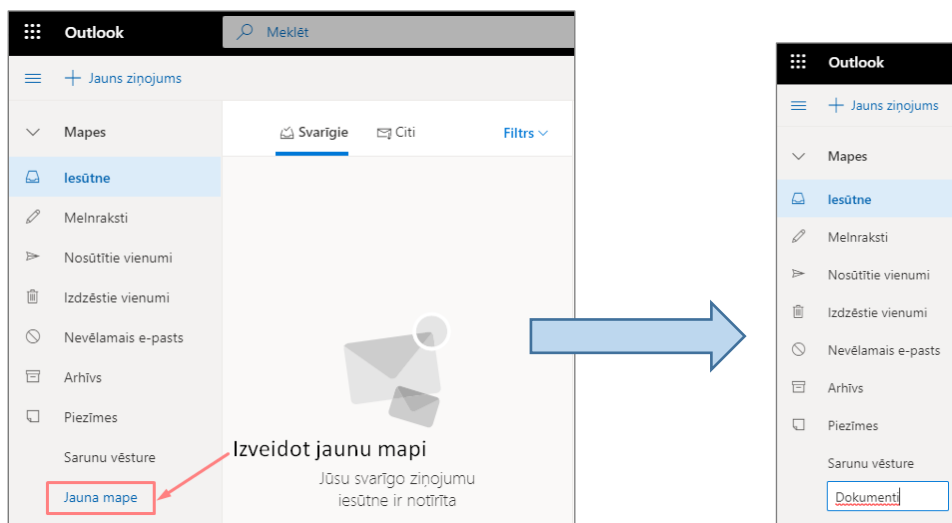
Outlook
Meklēt
Jauns ziņojums
Mapes
Iesūtne
Melnraksti
Nosūtītie vienumi
Izdzēstie vienumi
Nevēlamais e-pasts
Arhīvs
Piezīmes
Sarunu vēsture
Jauna mape
Svarīgie
Citi
Filtrs
Izveidot jaunu mapi
Jūsu svarīgo ziņojumu iesūtne ir notīrīta

Outlook
Jauns ziņojums
Mapes
Iesūtne
Melnraksti
Nosūtītie vienumi
Izdzēstie vienumi
Nevēlamais e-pasts
Arhīvs
Piezīmes
Sarunu vēsture
Dokumenti